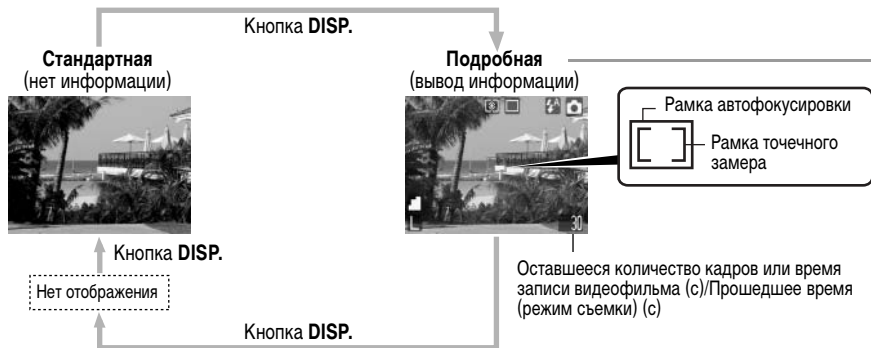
Кнопка **DISP.**

**Стандартная**
(нет информации)

**Подробная**
(вывод информации)

Рамка автофокусировки

Рамка точечного замера

L

30

Кнопка **DISP.**

Нет отображения

Оставшееся количество кадров или время записи видеофильма (с)/Прошедшее время (режим съемки) (с)

Кнопка **DISP.**